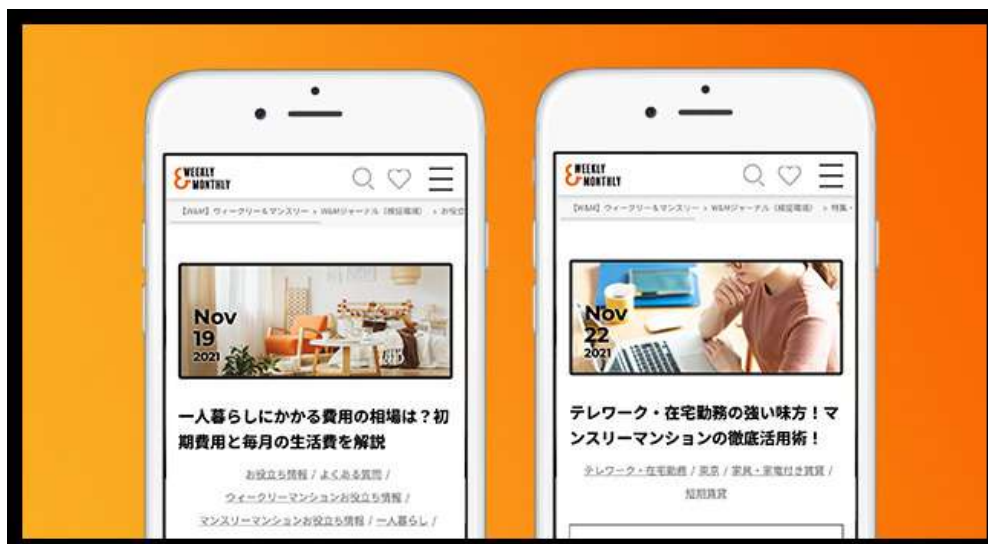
& WEEKLY MONTHLY

【W&M】ウィークリー＆マンスリー › W&Mジャーナル（検証環境） › お役立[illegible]

Nov
19
2021

一人暮らしにかかる費用の相場は？初期費用と毎月の生活費を解説

お役立ち情報 / よくある質問 / ウィークリーマンションお役立ち情報 / マンスリーマンションお役立ち情報 / 一人暮らし /

& WEEKLY MONTHLY

【W&M】ウィークリー＆マンスリー › W&Mジャーナル（検証環境） › 特集・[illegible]

Nov
22
2021

テレワーク・在宅勤務の強い味方！マンスリーマンションの徹底活用術！

テレワーク・在宅勤務 / 東京 / 家具・家電付き賃貸 / 短期賃貸